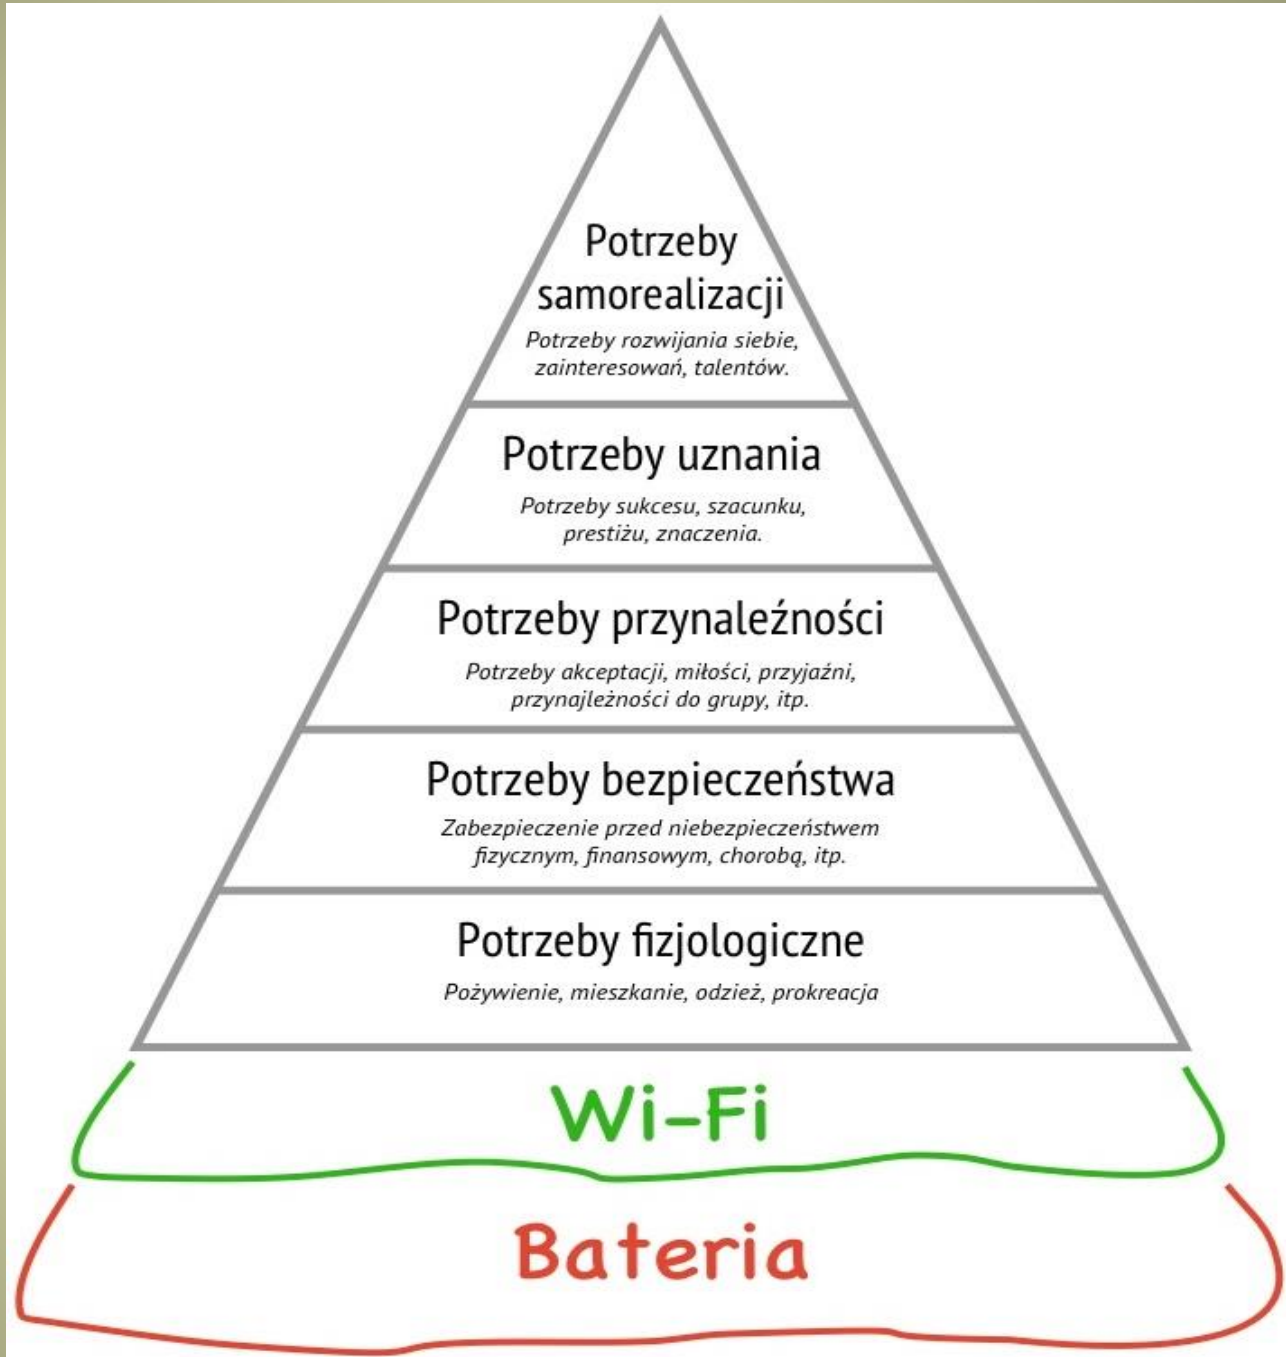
Potrzeby samorealizacji
Potrzeby rozwijania siebie, zainteresowań, talentów.

Potrzeby uznania
Potrzeby sukcesu, szacunku, prestiżu, znaczenia.

Potrzeby przynależności
Potrzeby akceptacji, miłości, przyjaźni, przynajleżności do grupy, itp.

Potrzeby bezpieczeństwa
Zabezpieczenie przed niebezpieczeństwem fizycznym, finansowym, chorobą, itp.

Potrzeby fizjologiczne
Pożywienie, mieszkanie, odzież, prokreacja

Wi-Fi

Bateria